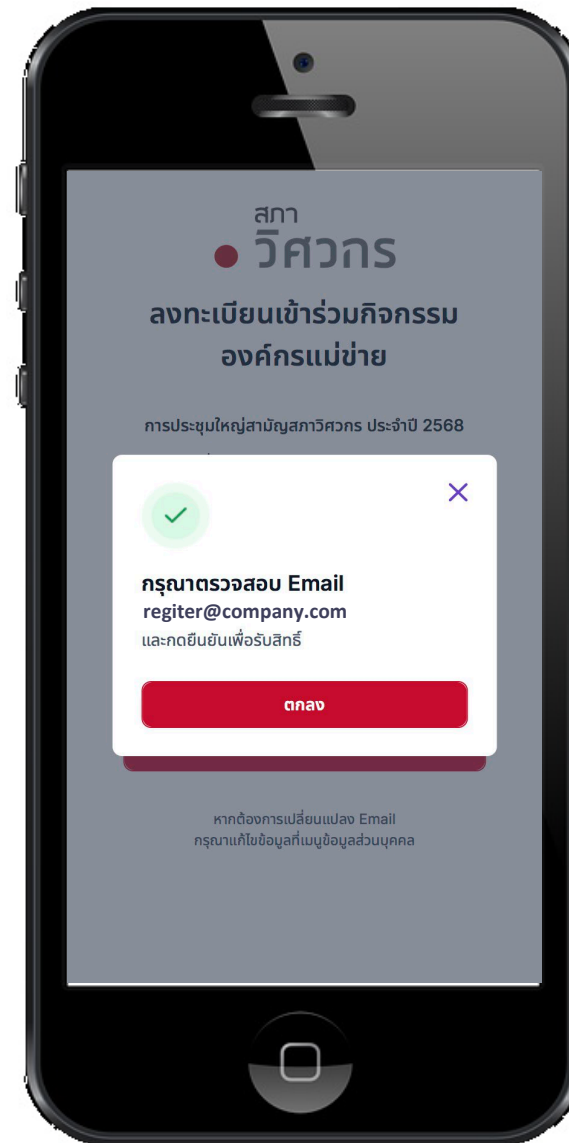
สภา
วิศวกร

ลงทะเบียนเข้าร่วมกิจกรรม
องค์กรแม่ข่าย

การประชุมใหญ่สามัญสภาวิศวกร ประจำปี 2568

กรุณาตรวจสอบ Email
regiter@company.com
และกดยืนยันเพื่อรับสิทธิ์

ตกลง

หากต้องการเปลี่ยนแปลง Email
กรุณาแก้ไขข้อมูลที่เมนูข้อมูลส่วนบุคคล